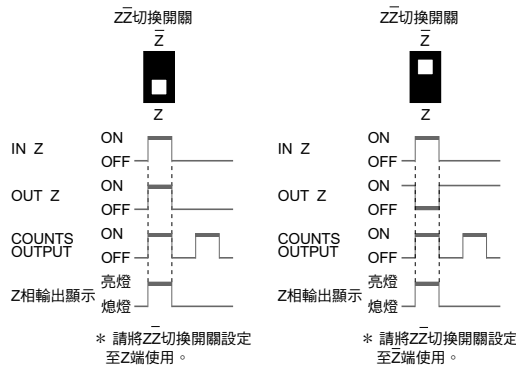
$Z\bar{Z}$切換開關

$\bar{Z}$

Z

IN Z
ON
OFF

OUT Z
ON
OFF

COUNTS OUTPUT
ON
OFF

Z相輸出顯示
亮燈
熄燈

＊ 請將$Z\bar{Z}$切換開關設定至Z端使用。

$Z\bar{Z}$切換開關

$\bar{Z}$

Z

IN Z
ON
OFF

OUT Z
ON
OFF

COUNTS OUTPUT
ON
OFF

Z相輸出顯示
亮燈
熄燈

＊ 請將$Z\bar{Z}$切換開關設定至$\bar{Z}$端使用。